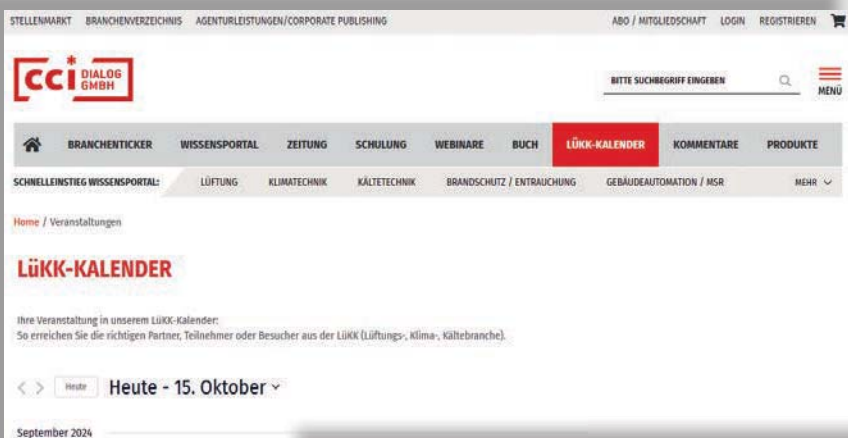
STELLENMARKT BRANCHENVERZEICHNIS AGENTURLEISTUNGEN/CORPORATE PUBLISHING

ABO / MITGLIEDSCHAFT LOGIN REGISTRIEREN

CCI DIALOG GMBH

BITTE SUCHBEGRIFF EINGEBEN

MENÜ

BRANCHENTICKER WISSENSPORTAL ZEITUNG SCHULUNG WEBINARE BUCH LÜKK-KALENDER KOMMENTARE PRODUKTE

SCHNELLEINSTIEG WISSENSPORTAL: LÜFTUNG KLIMATECHNIK KÄLTETECHNIK BRANDSCHUTZ / ENTRAUCHUNG GEBÄUDEAUTOMATION / MSR MEHR

Home / Veranstaltungen

LüKK-KALENDER

Ihre Veranstaltung in unserem LüKK-Kalender:
So erreichen Sie die richtigen Partner, Teilnehmer oder Besucher aus der LüKK (Lüftungs-, Klima-, Kältebranche).

Heute Heute - 15. Oktober

September 2024